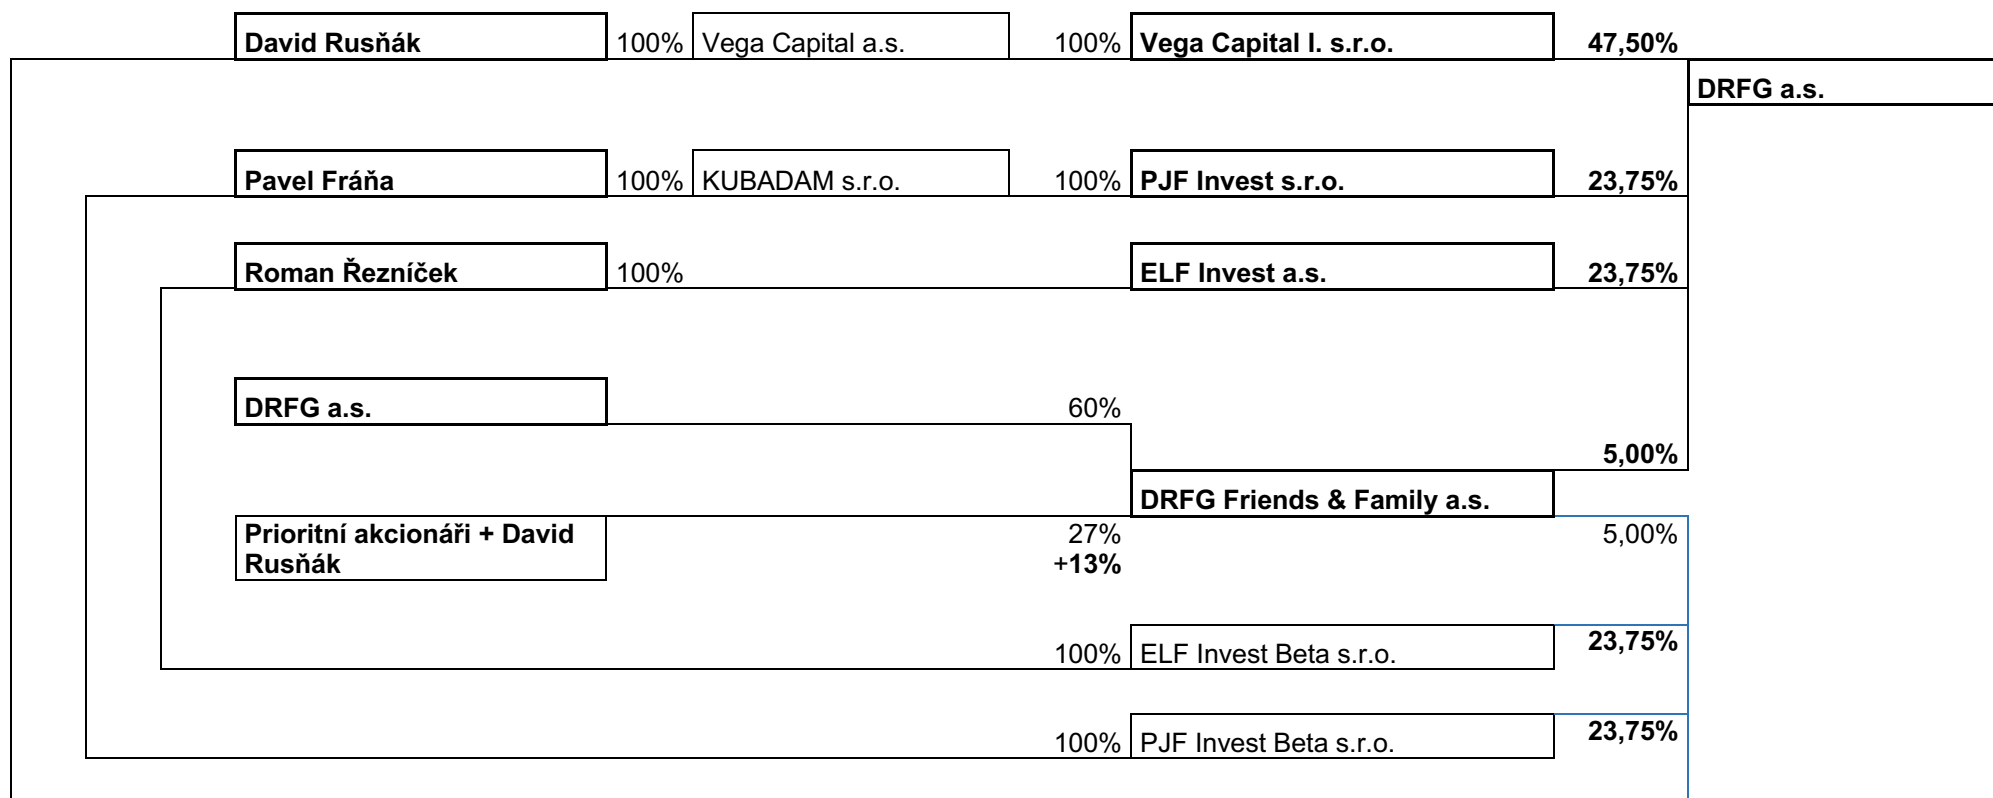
David Rusňák 100% Vega Capital a.s. 100% Vega Capital I. s.r.o. 47,50%

DRFG a.s.

Pavel Fráňa 100% KUBADAM s.r.o. 100% PJF Invest s.r.o. 23,75%

Roman Řezníček 100% ELF Invest a.s. 23,75%

DRFG a.s. 60%

5,00%

DRFG Friends & Family a.s.

Prioritní akcionáři + David Rusňák 27% +13%

5,00%

100% ELF Invest Beta s.r.o. 23,75%

100% PJF Invest Beta s.r.o. 23,75%